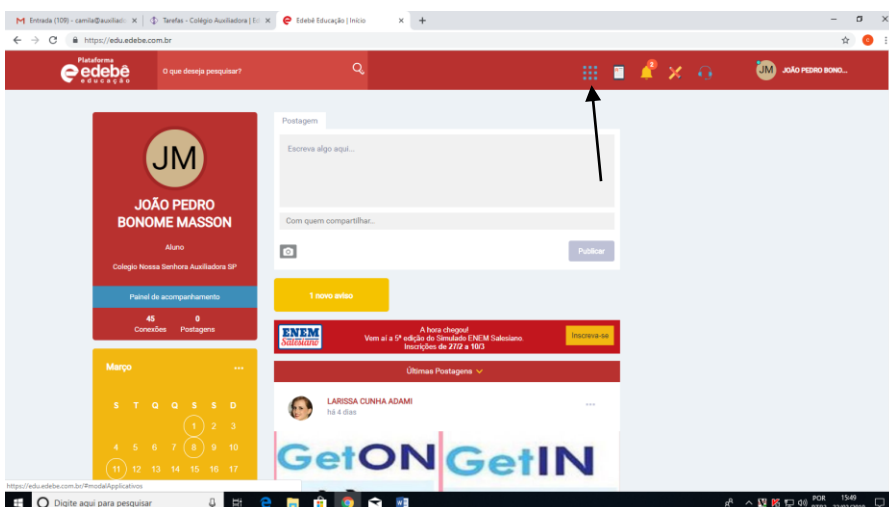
M Entrada (109) - camila@auxiliad ×   Tarefas - Colégio Auxiliadora | Ed ×   Edebê Educação | Início ×   +

https://edu.edebe.com.br

Plataforma edebê educação

O que deseja pesquisar?

JM JOÃO PEDRO BONO...

JM

JOÃO PEDRO BONOME MASSON

Aluno

Colegio Nossa Senhora Auxiliadora SP

Painel de acompanhamento

45 Conexões

0 Postagens

Março

| S | T | Q | Q | S | S | D |
|---|---|---|---|---|---|---|
| | | | | 1 | 2 | 3 |
| 4 | 5 | 6 | 7 | 8 | 9 | 10 |
| 11 | 12 | 13 | 14 | 15 | 16 | 17 |

Postagem

Escreva algo aqui...

Com quem compartilhar...

Publicar

1 novo aviso

ENEM Salesiano

A hora chegou!
Vem aí a 5ª edição do Simulado ENEM Salesiano.
Inscrições de 27/2 a 10/3

Inscreva-se

Últimas Postagens

LARISSA CUNHA ADAMI
há 4 dias

GetON GetIN

https://edu.edebe.com.br/#modalAplicativos

Digite aqui para pesquisar

POR 15:49